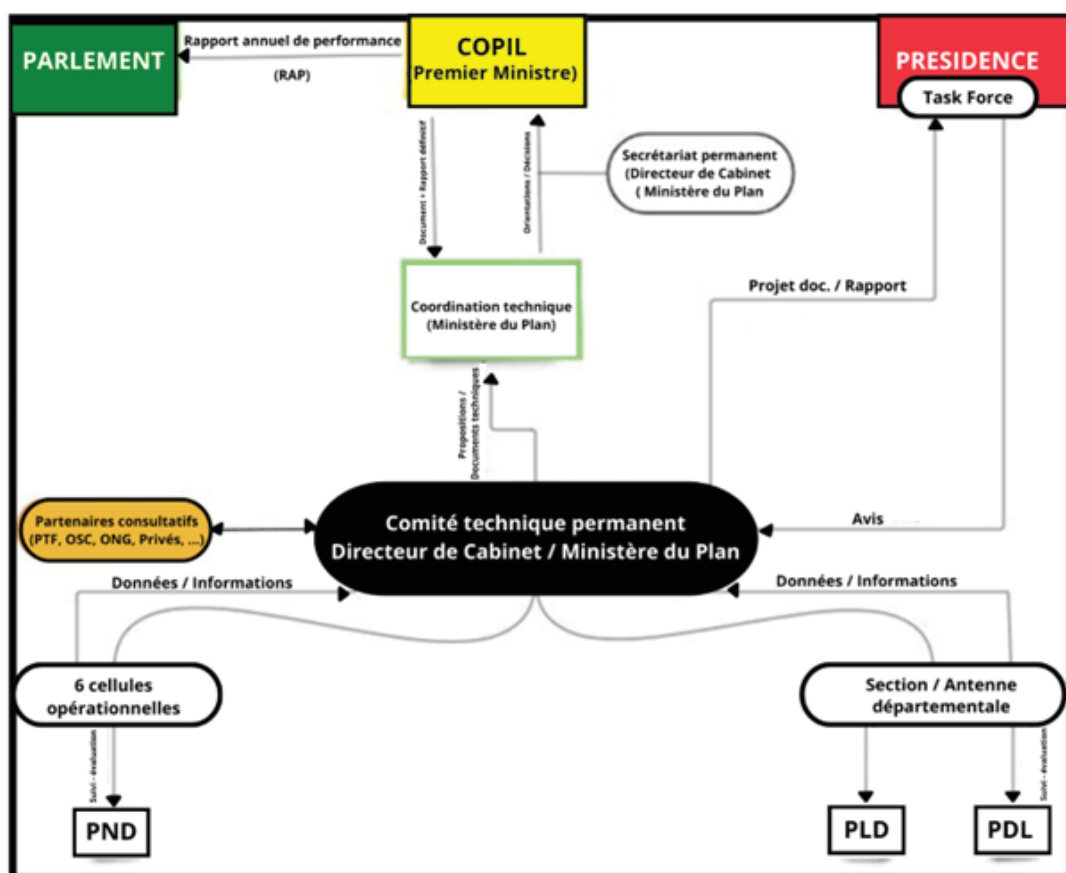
PARLEMENT

Rapport annuel de performance

(RAP)

COPIL
Premier Ministre)

PRESIDENCE

Task Force

Document + Rapport définitif

Orientations / Décisions

Secrétariat permanent (Directeur de Cabinet ( Ministère du Plan

Projet doc. / Rapport

Coordination technique (Ministère du Plan)

Propositions / Documents techniques

Partenaires consultatifs (PTF, OSC, ONG, Privés, ...)

Comité technique permanent
Directeur de Cabinet / Ministère du Plan

Avis

Données / Informations

Données / Informations

6 cellules opérationnelles

Section / Antenne départementale

Suivi - évaluation

Suivi - évaluation

PND

PLD

PDL